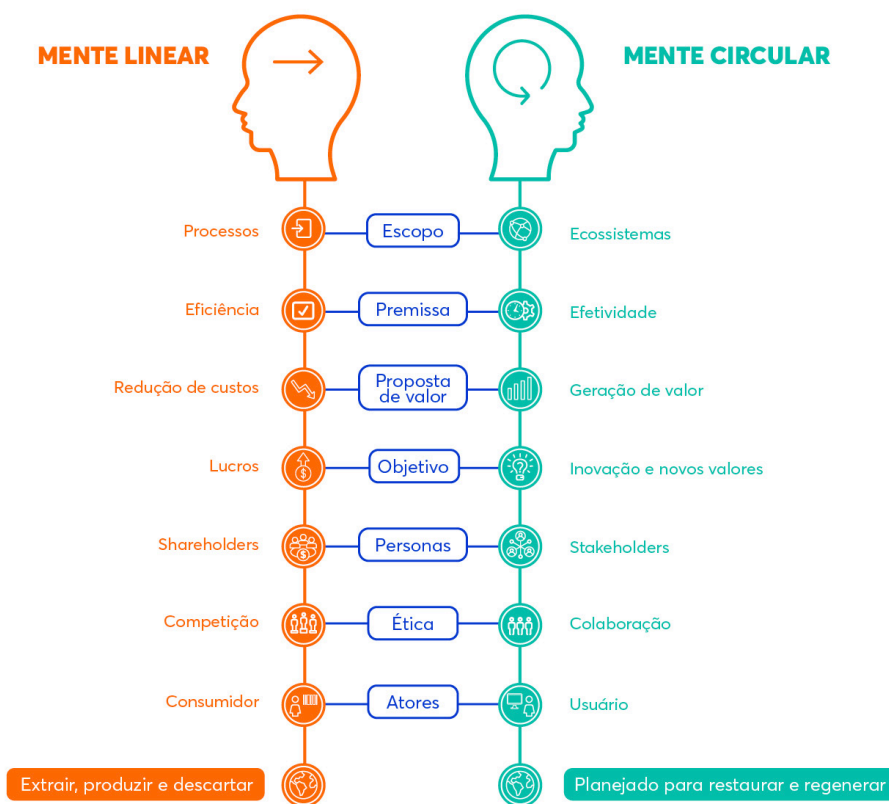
MENTE LINEAR

MENTE CIRCULAR

Processos
Escopo
Ecossistemas

Eficiência
Premissa
Efetividade

Redução de custos
Proposta de valor
Geração de valor

Lucros
Objetivo
Inovação e novos valores

Shareholders
Personas
Stakeholders

Competição
Ética
Colaboração

Consumidor
Atores
Usuário

Extrair, produzir e descartar

Planejado para restaurar e regenerar